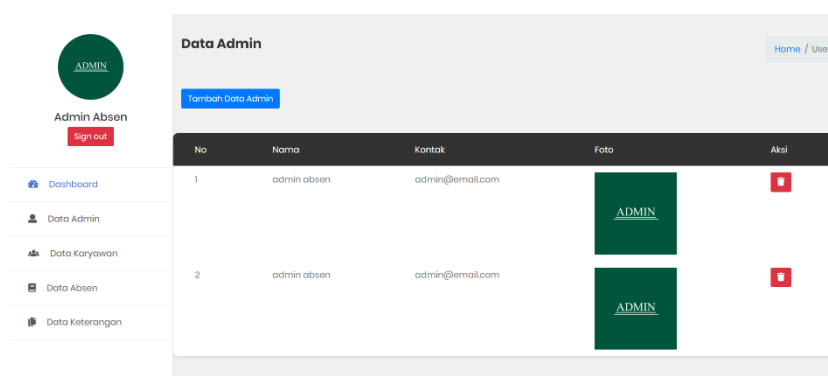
ADMIN

Admin Absen

Sign out

Dashboard

Data Admin

Data Karyawan

Data Absen

Data Keterangan

Data Admin

Home / Use

Tambah Data Admin

| No | Nama | Kontak | Foto | Aksi |
|---|---|---|---|---|
| 1 | admin absen | admin@email.com | ADMIN | |
| 2 | admin absen | admin@email.com | ADMIN | |